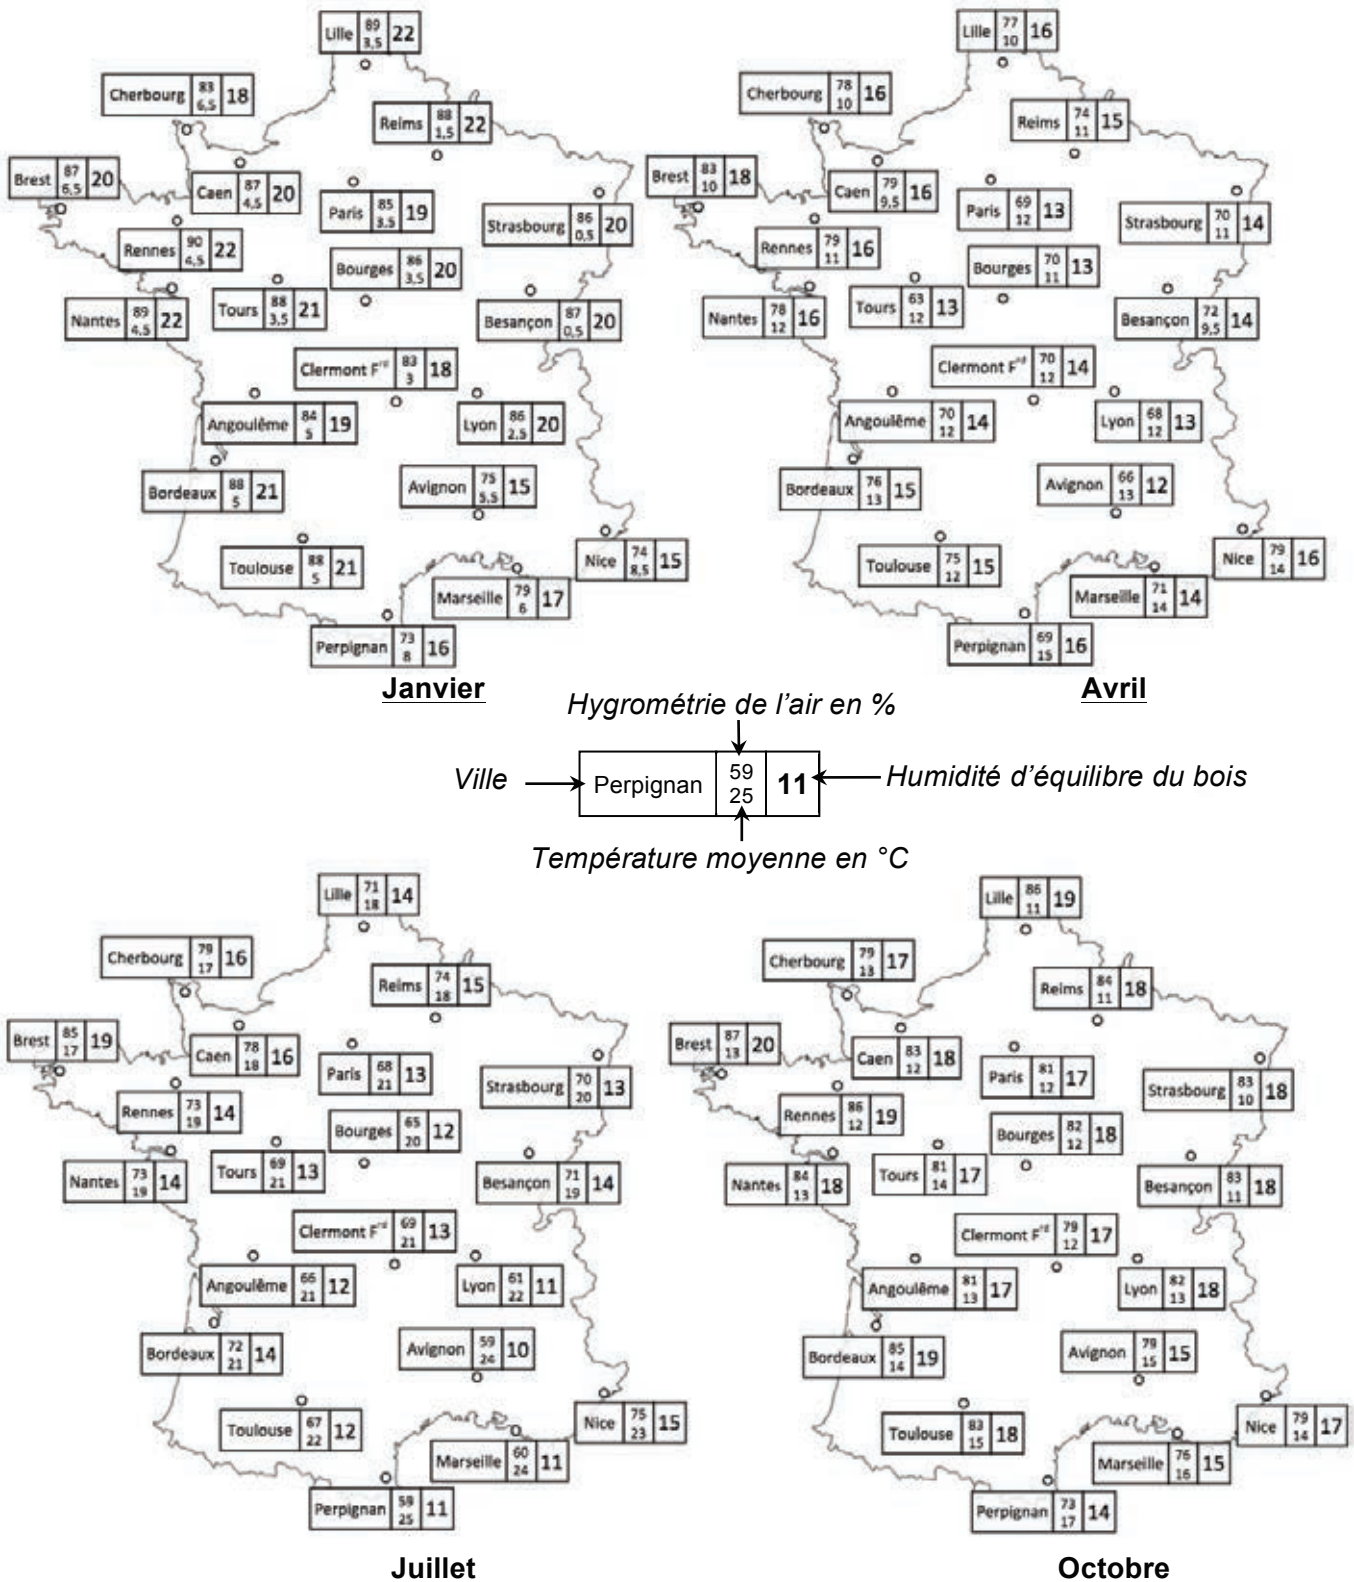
Lille 89 3,5 22
Cherbourg 83 6,5 18
Reims 88 1,5 22
Brest 87 6,5 20
Caen 87 4,5 20
Paris 85 3,5 19
Strasbourg 86 0,5 20
Rennes 90 4,5 22
Bourges 86 3,5 20
Nantes 89 4,5 22
Tours 88 3,5 21
Besançon 87 0,5 20
Clermont F$^{rd}$ 83 3 18
Angoulême 84 5 19
Lyon 86 2,5 20
Bordeaux 88 5 21
Avignon 75 5,5 15
Toulouse 88 5 21
Nice 74 8,5 15
Marseille 79 6 17
Perpignan 73 8 16
Janvier

Lille 77 10 16
Cherbourg 78 10 16
Reims 74 11 15
Brest 83 10 18
Caen 79 9,5 16
Paris 69 12 13
Strasbourg 70 11 14
Rennes 79 11 16
Bourges 70 11 13
Tours 63 12 13
Nantes 78 12 16
Besançon 72 9,5 14
Clermont F$^{rd}$ 70 12 14
Angoulême 70 12 14
Lyon 68 12 13
Bordeaux 76 13 15
Avignon 66 13 12
Nice 79 14 16
Toulouse 75 12 15
Marseille 71 14 14
Perpignan 69 15 16
Avril

Hygrométrie de l'air en %
Ville Perpignan 59 25 11 Humidité d'équilibre du bois
Température moyenne en °C

Lille 71 18 14
Cherbourg 79 17 16
Reims 74 18 15
Brest 85 17 19
Caen 78 18 16
Paris 68 21 13
Strasbourg 70 20 13
Rennes 73 19 14
Bourges 65 20 12
Nantes 73 19 14
Tours 69 21 13
Besançon 71 19 14
Clermont F$^{rd}$ 69 21 13
Angoulême 66 21 12
Lyon 61 22 11
Avignon 59 24 10
Bordeaux 72 21 14
Nice 75 23 15
Toulouse 67 22 12
Marseille 60 24 11
Perpignan 58 25 11
Juillet

Lille 86 11 19
Cherbourg 79 13 17
Reims 84 11 18
Brest 87 13 20
Caen 83 12 18
Paris 81 12 17
Strasbourg 83 10 18
Rennes 86 12 19
Bourges 82 12 18
Tours 81 14 17
Nantes 84 13 18
Besançon 83 11 18
Clermont F$^{rd}$ 79 12 17
Angoulême 81 13 17
Lyon 82 13 18
Bordeaux 85 14 19
Avignon 79 15 15
Nice 79 14 17
Toulouse 83 15 18
Marseille 76 16 15
Perpignan 73 17 14
Octobre